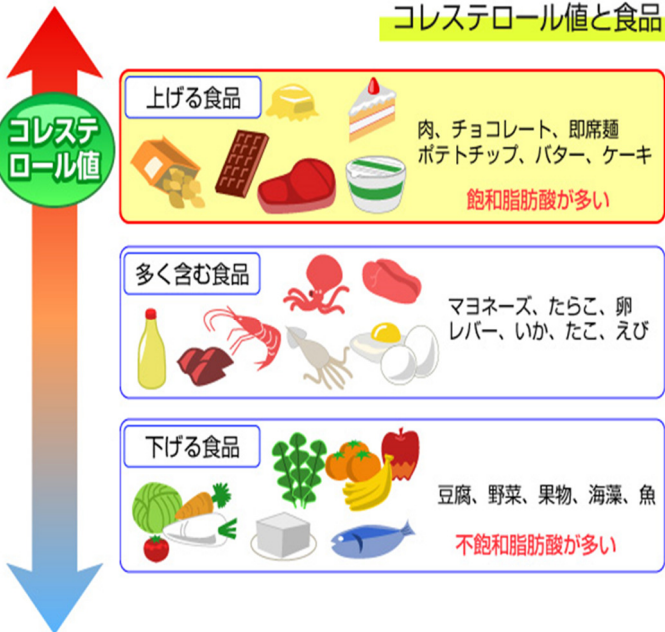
コレステロール値と食品

コレステロール値

上げる食品

肉、チョコレート、即席麺
ポテトチップ、バター、ケーキ

飽和脂肪酸が多い

多く含む食品

マヨネーズ、たらこ、卵
レバー、いか、たこ、えび

下げる食品

豆腐、野菜、果物、海藻、魚

不飽和脂肪酸が多い